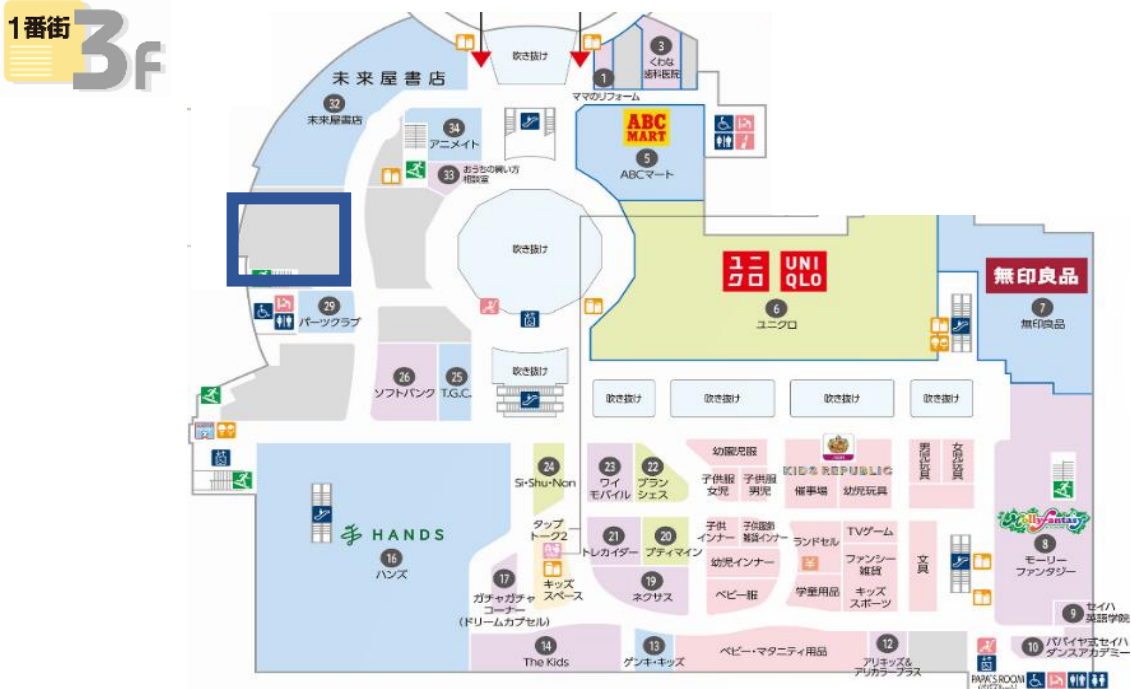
1番街 3F

未来屋書店
32 未来屋書店
吹き抜け
3 くわな歯科医院
1 ママのリフォーム
ABC MART
5 ABCマート
34 アニメイト
33 おうちの買い方相談室
吹き抜け
ユニクロ UNIQLO
6 ユニクロ
無印良品
7 無印良品
29 パーツクラブ
26 ソフトバンク
25 T.G.C.
吹き抜け
吹き抜け
吹き抜け
吹き抜け
吹き抜け
吹き抜け
幼園児服
子供服女児
子供服男児
KIDS REPUBLIC
催事場
幼児玩具
男児玩具
女児玩具
Molly fantasy
8 モーリーファンタジー
HANDS
16 ハンズ
24 Si・Shu・Non
23 ワイモバイル
22 プランシェス
タップトーク2
21 トレカイダー
20 プティマイン
子供インナー
子供服飾雑貨インナー
ランドセル
TVゲーム
幼児インナー
ファンシー雑貨
文具
キッズスペース
19 ネクサス
ベビー服
学童用品
キッズスポーツ
17 ガチャガチャコーナー (ドリームカプセル)
9 セイハ英語学院
14 The Kids
13 ゲンキ・キッズ
ベビー・マタニティ用品
12 アリキッズ&アリカラープラス
10 パパイヤ式セイハダンスアカデミー
PAPA'S ROOM